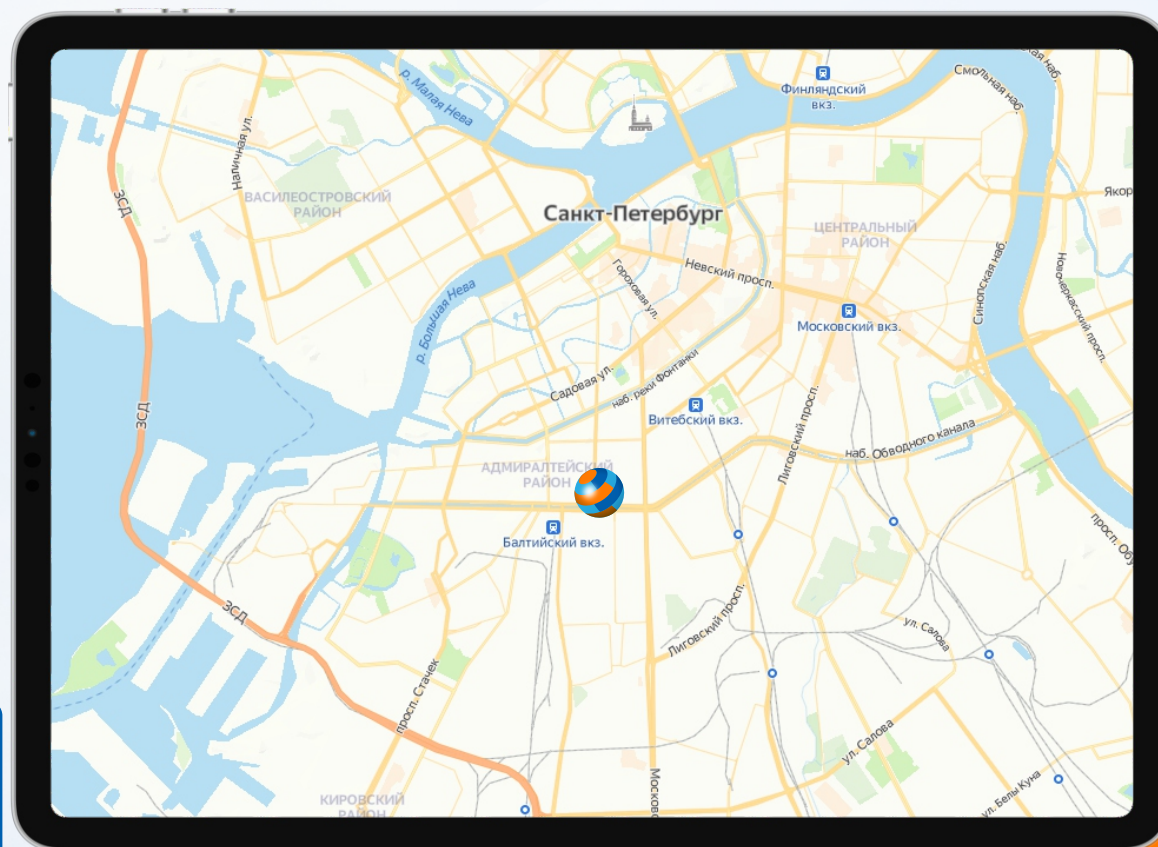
р. Малая Нева

Финляндский вкз.

Смольная наб.

Наличная ул.

Василеостровский район

Санкт-Петербург

Центральный район

Якор

ЗСД

р. Большая Нева

Гороховая ул.

Невский просп.

Московский вкз.

Синопская наб.

Новочеркасский просп.

Садовая ул.

наб. реки Фонтанки

Витебский вкз.

Лиговский просп.

наб. Обводного канала

Адмиралтейский район

Балтийский вкз.

просп. Обу

ЗСД

Лиговский просп.

ул. Салова

просп. Стачек

ул. Салова

Московс

ул. Белы Куна

Кировский район